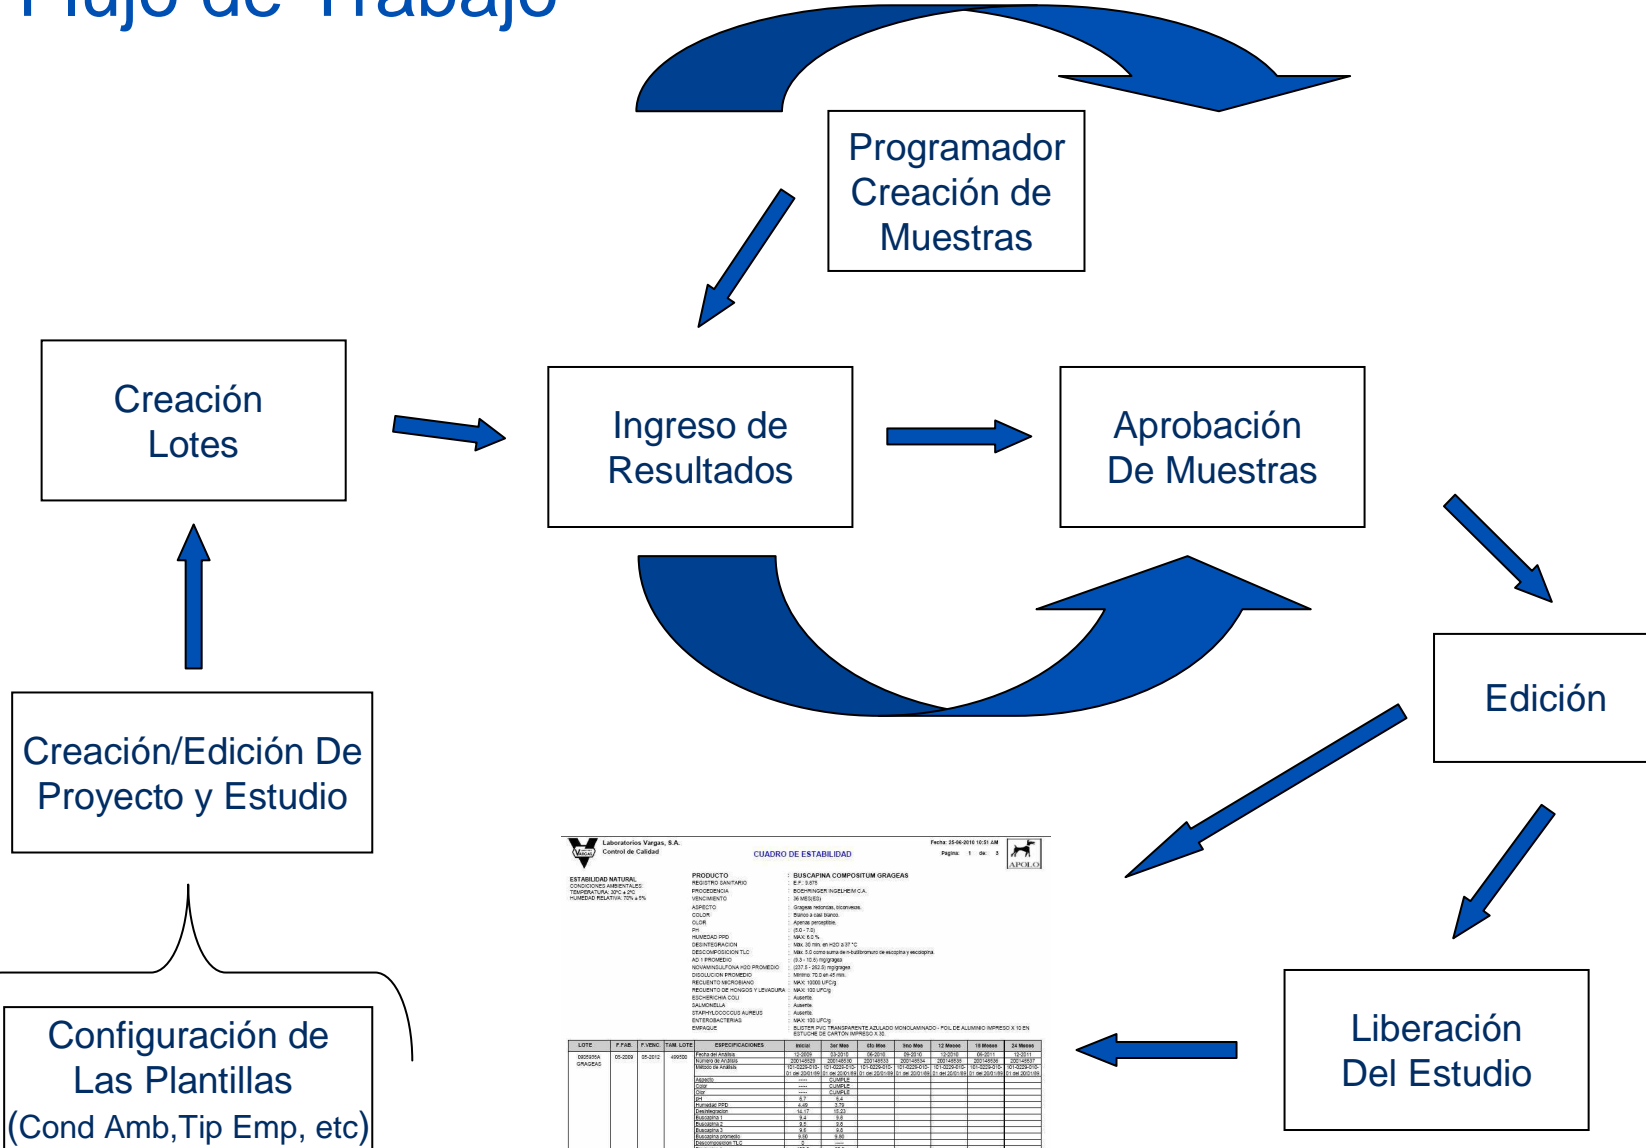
Flujo de Trabajo

Programador Creación de Muestras

Creación Lotes

Ingreso de Resultados

Aprobación De Muestras

Edición

Creación/Edición De Proyecto y Estudio

Configuración de Las Plantillas (Cond Amb,Tip Emp, etc)

Liberación Del Estudio

Laboratorios Vargas, S.A.
Control de Calidad
CUADRO DE ESTABILIDAD
Fecha: 25-06-2010 10:51 AM
Pagina: 1 de: 3
APOLO

ESTABILIDAD NATURAL
CONDICIONES AMBIENTALES:
TEMPERATURA: 30ºC ± 2ºC
HUMEDAD RELATIVA: 70% ± 5%

PRODUCTO : BUSCAPINA COMPOSITUM GRAGEAS

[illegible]